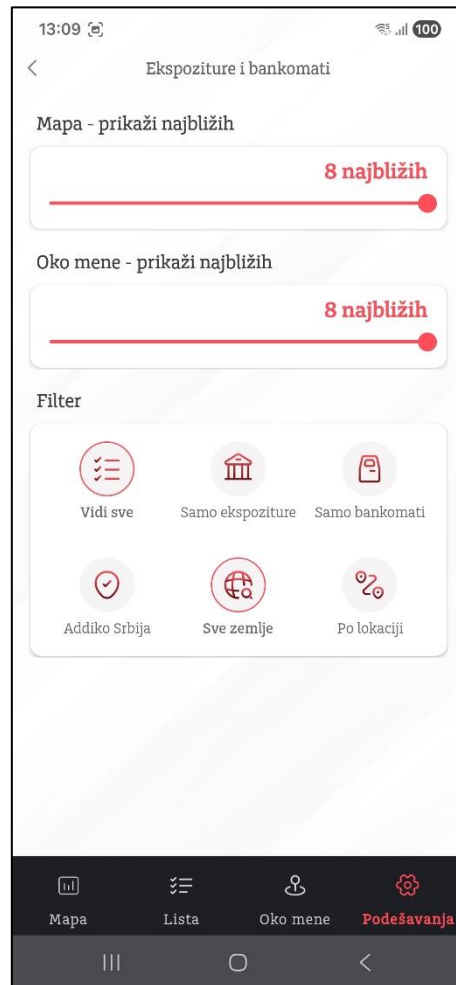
13:09

100

Ekspoziture i bankomati

Mapa - prikaži najbližih

8 najbližih

Oko mene - prikaži najbližih

8 najbližih

Filter

Vidi sve

Samo ekspoziture

Samo bankomati

Addiko Srbija

Sve zemlje

Po lokaciji

Mapa

Lista

Oko mene

Podešavanja